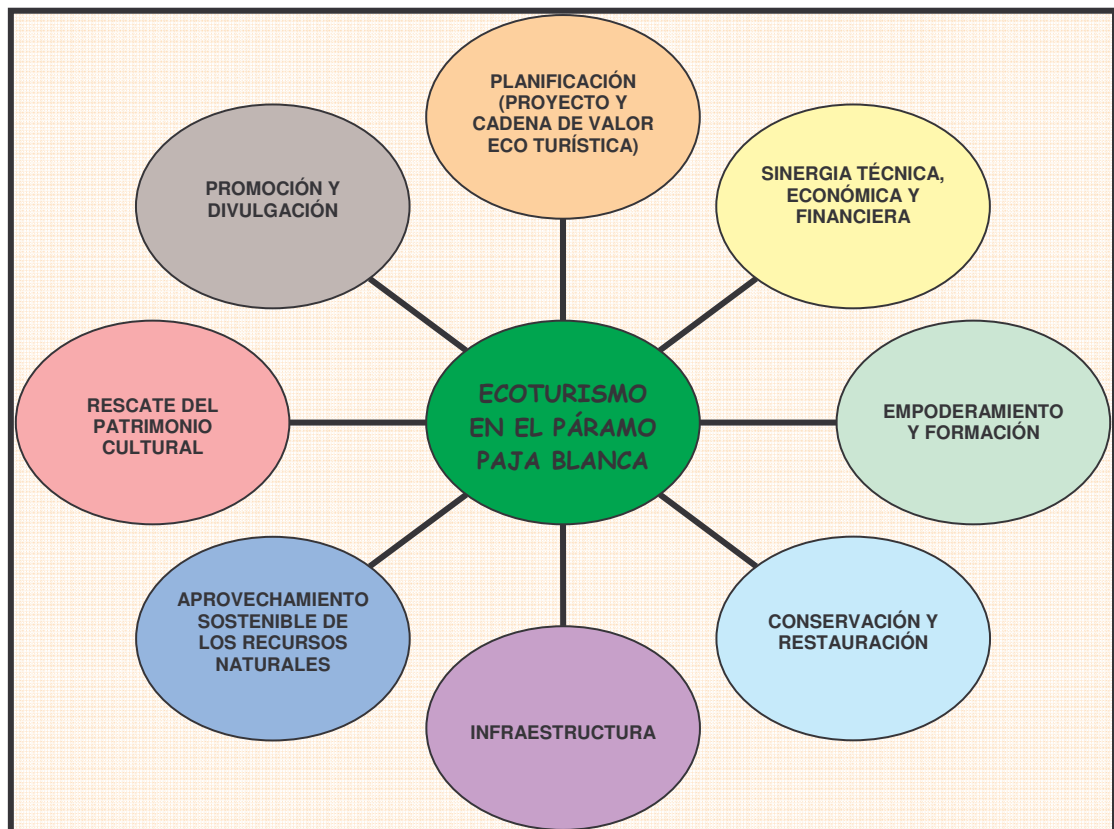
ECOTURISMO EN EL PÁRAMO PAJA BLANCA

PLANIFICACIÓN (PROYECTO Y CADENA DE VALOR ECO TURÍSTICA)

SINERGIA TÉCNICA, ECONÓMICA Y FINANCIERA

EMPODERAMIENTO Y FORMACIÓN

CONSERVACIÓN Y RESTAURACIÓN

INFRAESTRUCTURA

APROVECHAMIENTO SOSTENIBLE DE LOS RECURSOS NATURALES

RESCATE DEL PATRIMONIO CULTURAL

PROMOCIÓN Y DIVULGACIÓN